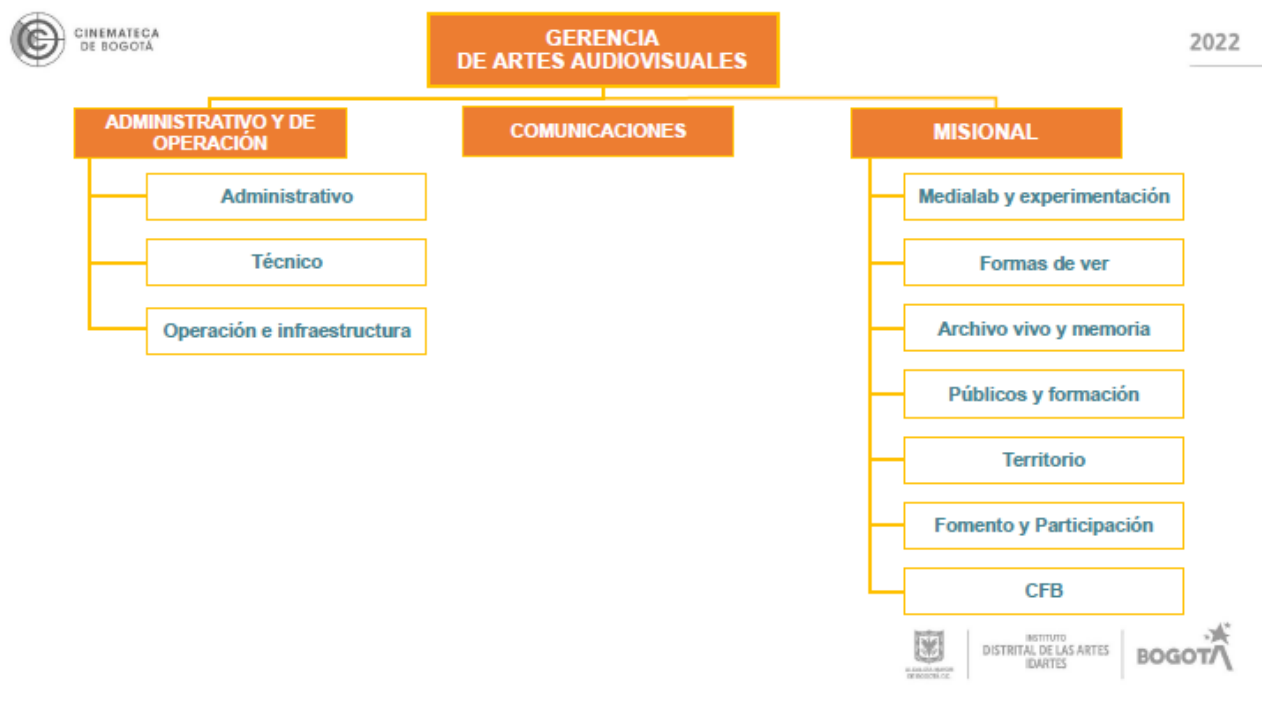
CINEMATECA DE BOGOTÁ

GERENCIA DE ARTES AUDIOVISUALES

2022

ADMINISTRATIVO Y DE OPERACIÓN

COMUNICACIONES

MISIONAL

Administrativo

Técnico

Operación e infraestructura

Medialab y experimentación

Formas de ver

Archivo vivo y memoria

Públicos y formación

Territorio

Fomento y Participación

CFB

ALCALDÍA MAYOR DE BOGOTÁ D.C.

INSTITUTO DISTRITAL DE LAS ARTES IDARTES

BOGOTÁ